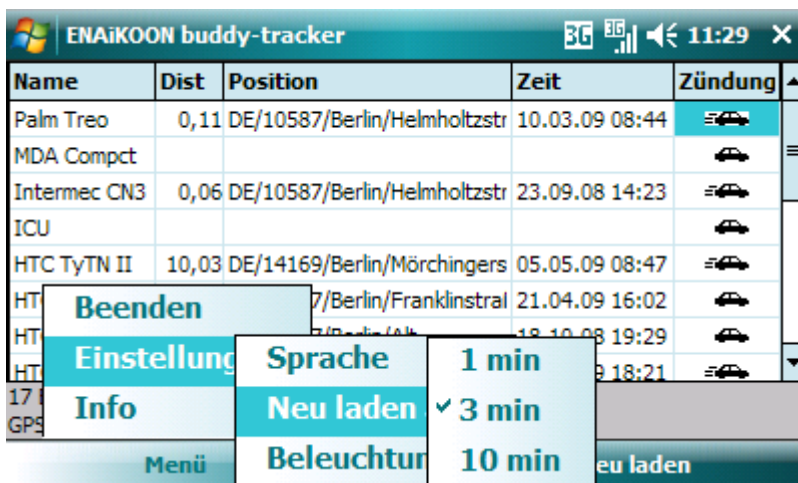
ENAiKOON buddy-tracker 3G 11:29 ✕

| Name | Dist | Position | Zeit | Zündung |
|---|---|---|---|---|
| Palm Treo | 0,11 | DE/10587/Berlin/Helmholtzstr | 10.03.09 08:44 | |
| MDA Compct | | | | |
| Intermec CN3 | 0,06 | DE/10587/Berlin/Helmholtzstr | 23.09.08 14:23 | |
| ICU | | | | |
| HTC TyTN II | 10,03 | DE/14169/Berlin/Mörchingers | 05.05.09 08:47 | |
| HT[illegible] | | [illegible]7/Berlin/Franklinstral | 21.04.09 16:02 | |
| HT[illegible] | | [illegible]/Berlin/Alt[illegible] | 18.10.08 19:29 | |
| HT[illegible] | | | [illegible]9 18:21 | |

17 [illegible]
GPS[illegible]

Beenden
Einstellung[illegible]
Info

Sprache
Neu laden
Beleuchtun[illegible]

1 min
✔ 3 min
10 min

Menü
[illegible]eu laden